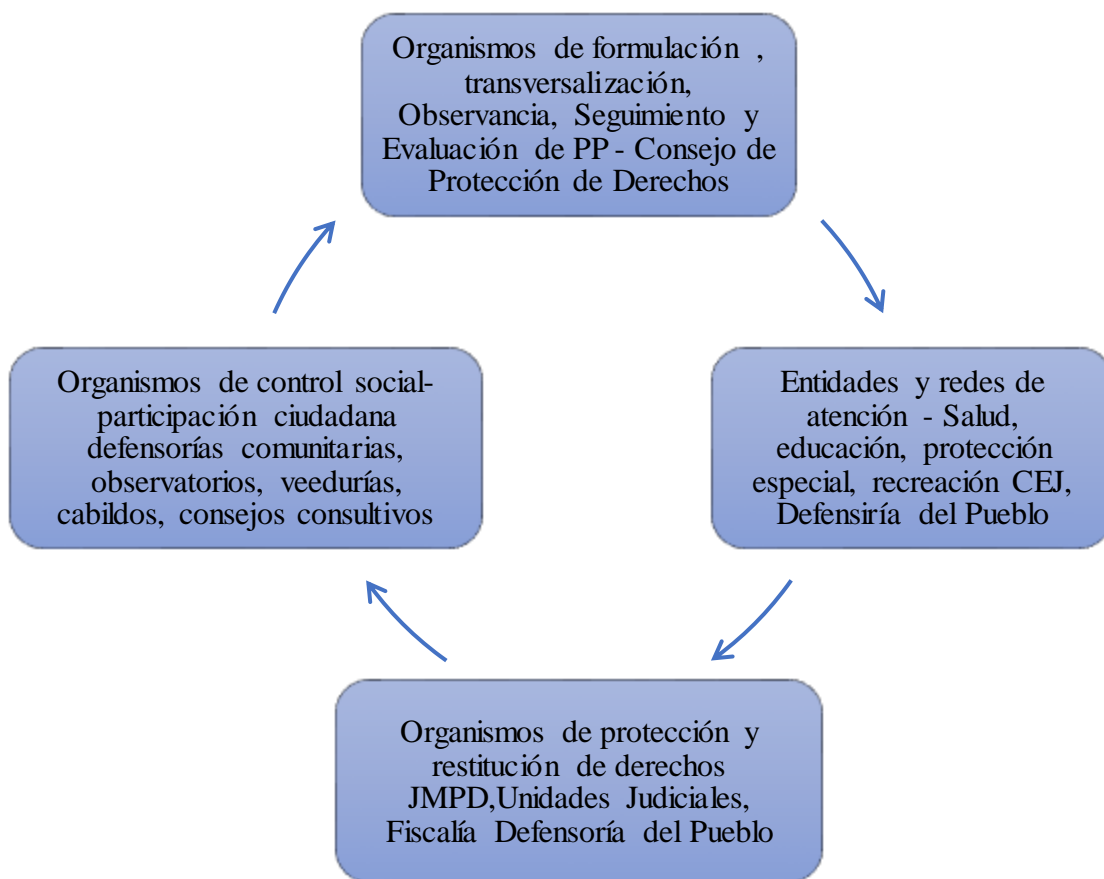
Organismos de formulación , transversalización, Observancia, Seguimiento y Evaluación de PP - Consejo de Protección de Derechos

Entidades y redes de atención - Salud, educación, protección especial, recreación CEJ, Defensiría del Pueblo

Organismos de protección y restitución de derechos JMPD,Unidades Judiciales, Fiscalía Defensoría del Pueblo

Organismos de control social- participación ciudadana defensorías comunitarias, observatorios, veedurías, cabildos, consejos consultivos